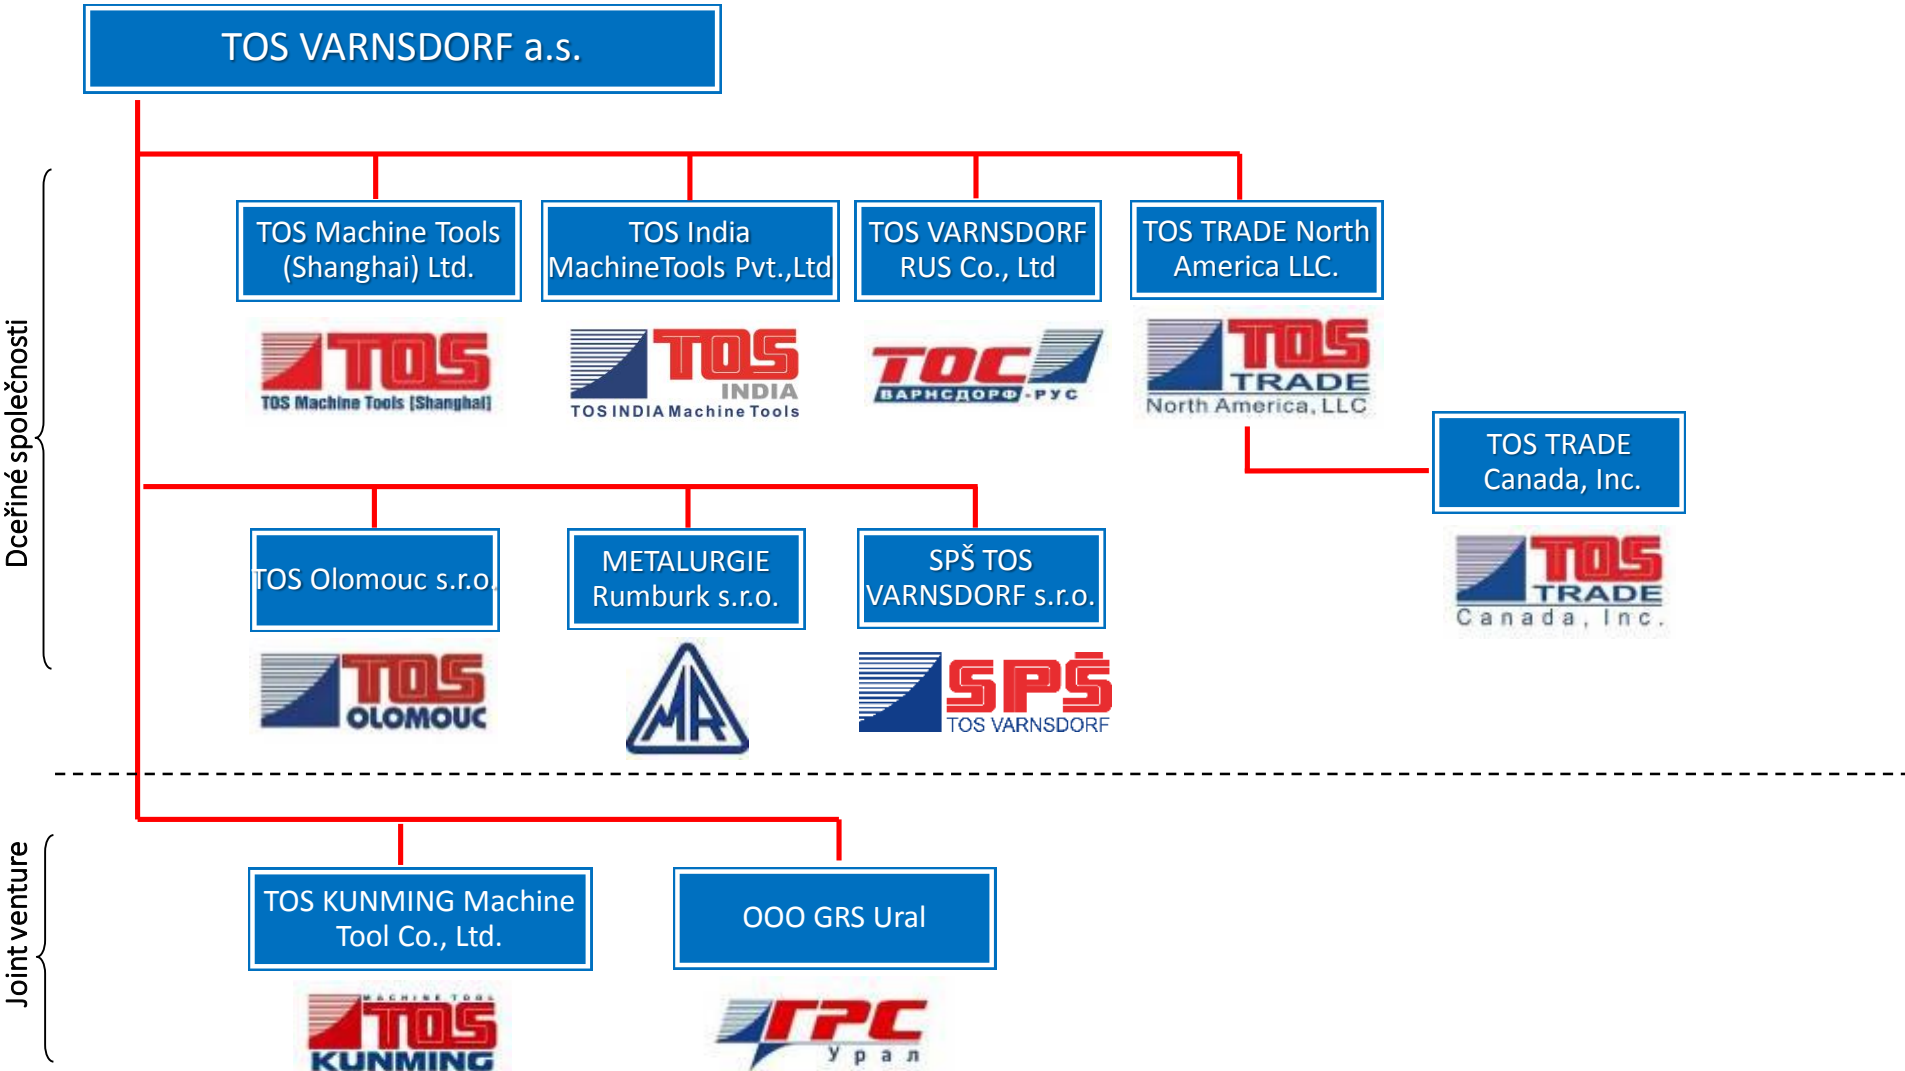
TOS VARNSDORF a.s.

Dceřiné společnosti

TOS Machine Tools (Shanghai) Ltd.

TOS
TOS Machine Tools [Shanghai]

TOS India MachineTools Pvt.,Ltd

TOS
INDIA
TOS INDIA Machine Tools

TOS VARNSDORF RUS Co., Ltd

ТОС
ВАРНСДОРФ-РУС

TOS TRADE North America LLC.

TOS
TRADE
North America, LLC

TOS TRADE Canada, Inc.

TOS
TRADE
Canada, Inc.

TOS Olomouc s.r.o.

TOS
OLOMOUC

METALURGIE Rumburk s.r.o.

MR

SPŠ TOS VARNSDORF s.r.o.

SPŠ
TOS VARNSDORF

Joint venture

TOS KUNMING Machine Tool Co., Ltd.

MACHINE TOOL
TOS
KUNMING

OOO GRS Ural

ГРС
Урал